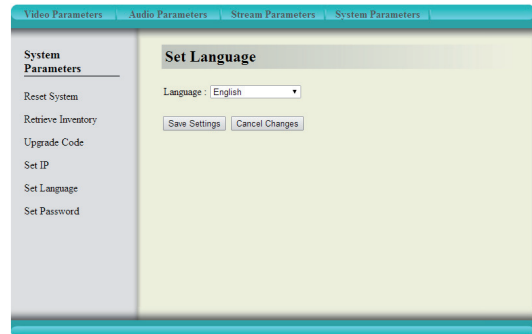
Video Parameters | Audio Parameters | Stream Parameters | System Parameters

System Parameters

Reset System

Retrieve Inventory

Upgrade Code

Set IP

Set Language

Set Password

Set Language

Language : English

Save Settings Cancel Changes